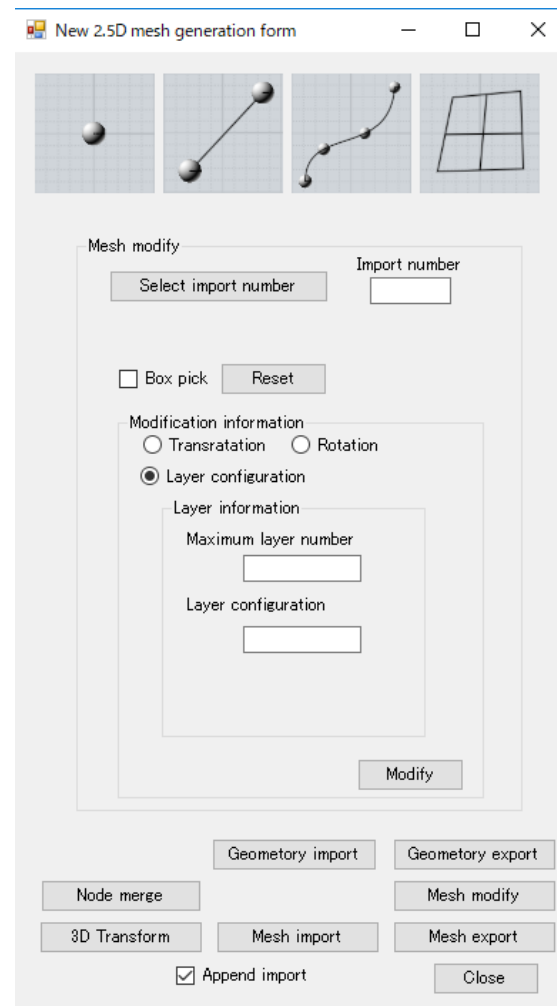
New 2.5D mesh generation form

Mesh modify

Select import number

Import number

Box pick

Reset

Modification information

Transratation

Rotation

Layer configuration

Layer information

Maximum layer number

Layer configuration

Modify

Geometory import

Geometory export

Node merge

Mesh modify

3D Transform

Mesh import

Mesh export

Append import

Close